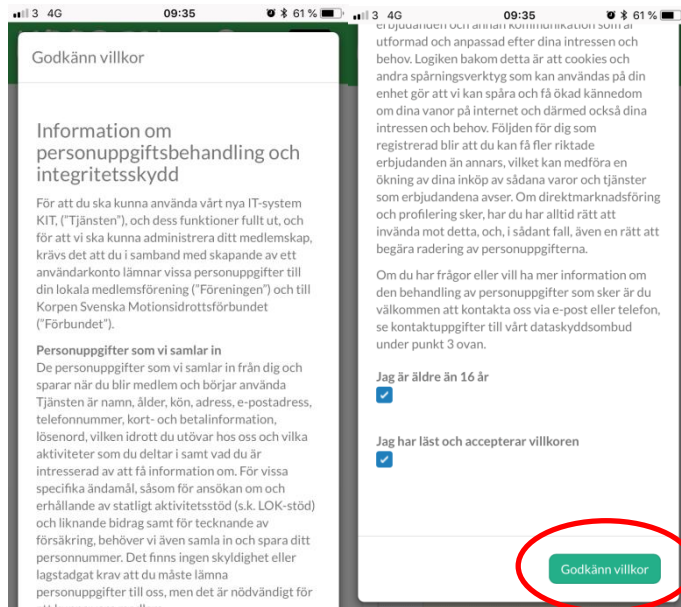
3 4G 09:35 61 %

Godkänn villkor

Information om personuppgiftsbehandling och integritetsskydd

För att du ska kunna använda vårt nya IT-system KIT, ("Tjänsten"), och dess funktioner fullt ut, och för att vi ska kunna administrera ditt medlemskap, krävs det att du i samband med skapande av ett användarkonto lämnar vissa personuppgifter till din lokala medlemsförening ("Föreningen") och till Korpen Svenska Motionsidrottsförbundet ("Förbundet").

Personuppgifter som vi samlar in
De personuppgifter som vi samlar in från dig och sparar när du blir medlem och börjar använda Tjänsten är namn, ålder, kön, adress, e-postadress, telefonnummer, kort- och betalinformation, lösenord, vilken idrott du utövar hos oss och vilka aktiviteter som du deltar i samt vad du är intresserad av att få information om. För vissa specifika ändamål, såsom för ansökan om och erhållande av statligt aktivitetsstöd (s.k. LOK-stöd) och liknande bidrag samt för tecknande av försäkring, behöver vi även samla in och spara ditt personnummer. Det finns ingen skyldighet eller lagstadgat krav att du måste lämna personuppgifter till oss, men det är nödvändigt för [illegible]

3 4G 09:35 61 %

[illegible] utformad och anpassad efter dina intressen och behov. Logiken bakom detta är att cookies och andra spårningsverktyg som kan användas på din enhet gör att vi kan spåra och få ökad kännedom om dina vanor på internet och därmed också dina intressen och behov. Följden för dig som registrerad blir att du kan få fler riktade erbjudanden än annars, vilket kan medföra en ökning av dina inköp av sådana varor och tjänster som erbjudandena avser. Om direktmarknadsföring och profilering sker, har du har alltid rätt att invända mot detta, och, i sådant fall, även en rätt att begära radering av personuppgifterna.

Om du har frågor eller vill ha mer information om den behandling av personuppgifter som sker är du välkommen att kontakta oss via e-post eller telefon, se kontaktuppgifter till vårt dataskyddsombud under punkt 3 ovan.

Jag är äldre än 16 år

Jag har läst och accepterar villkoren

Godkänn villkor